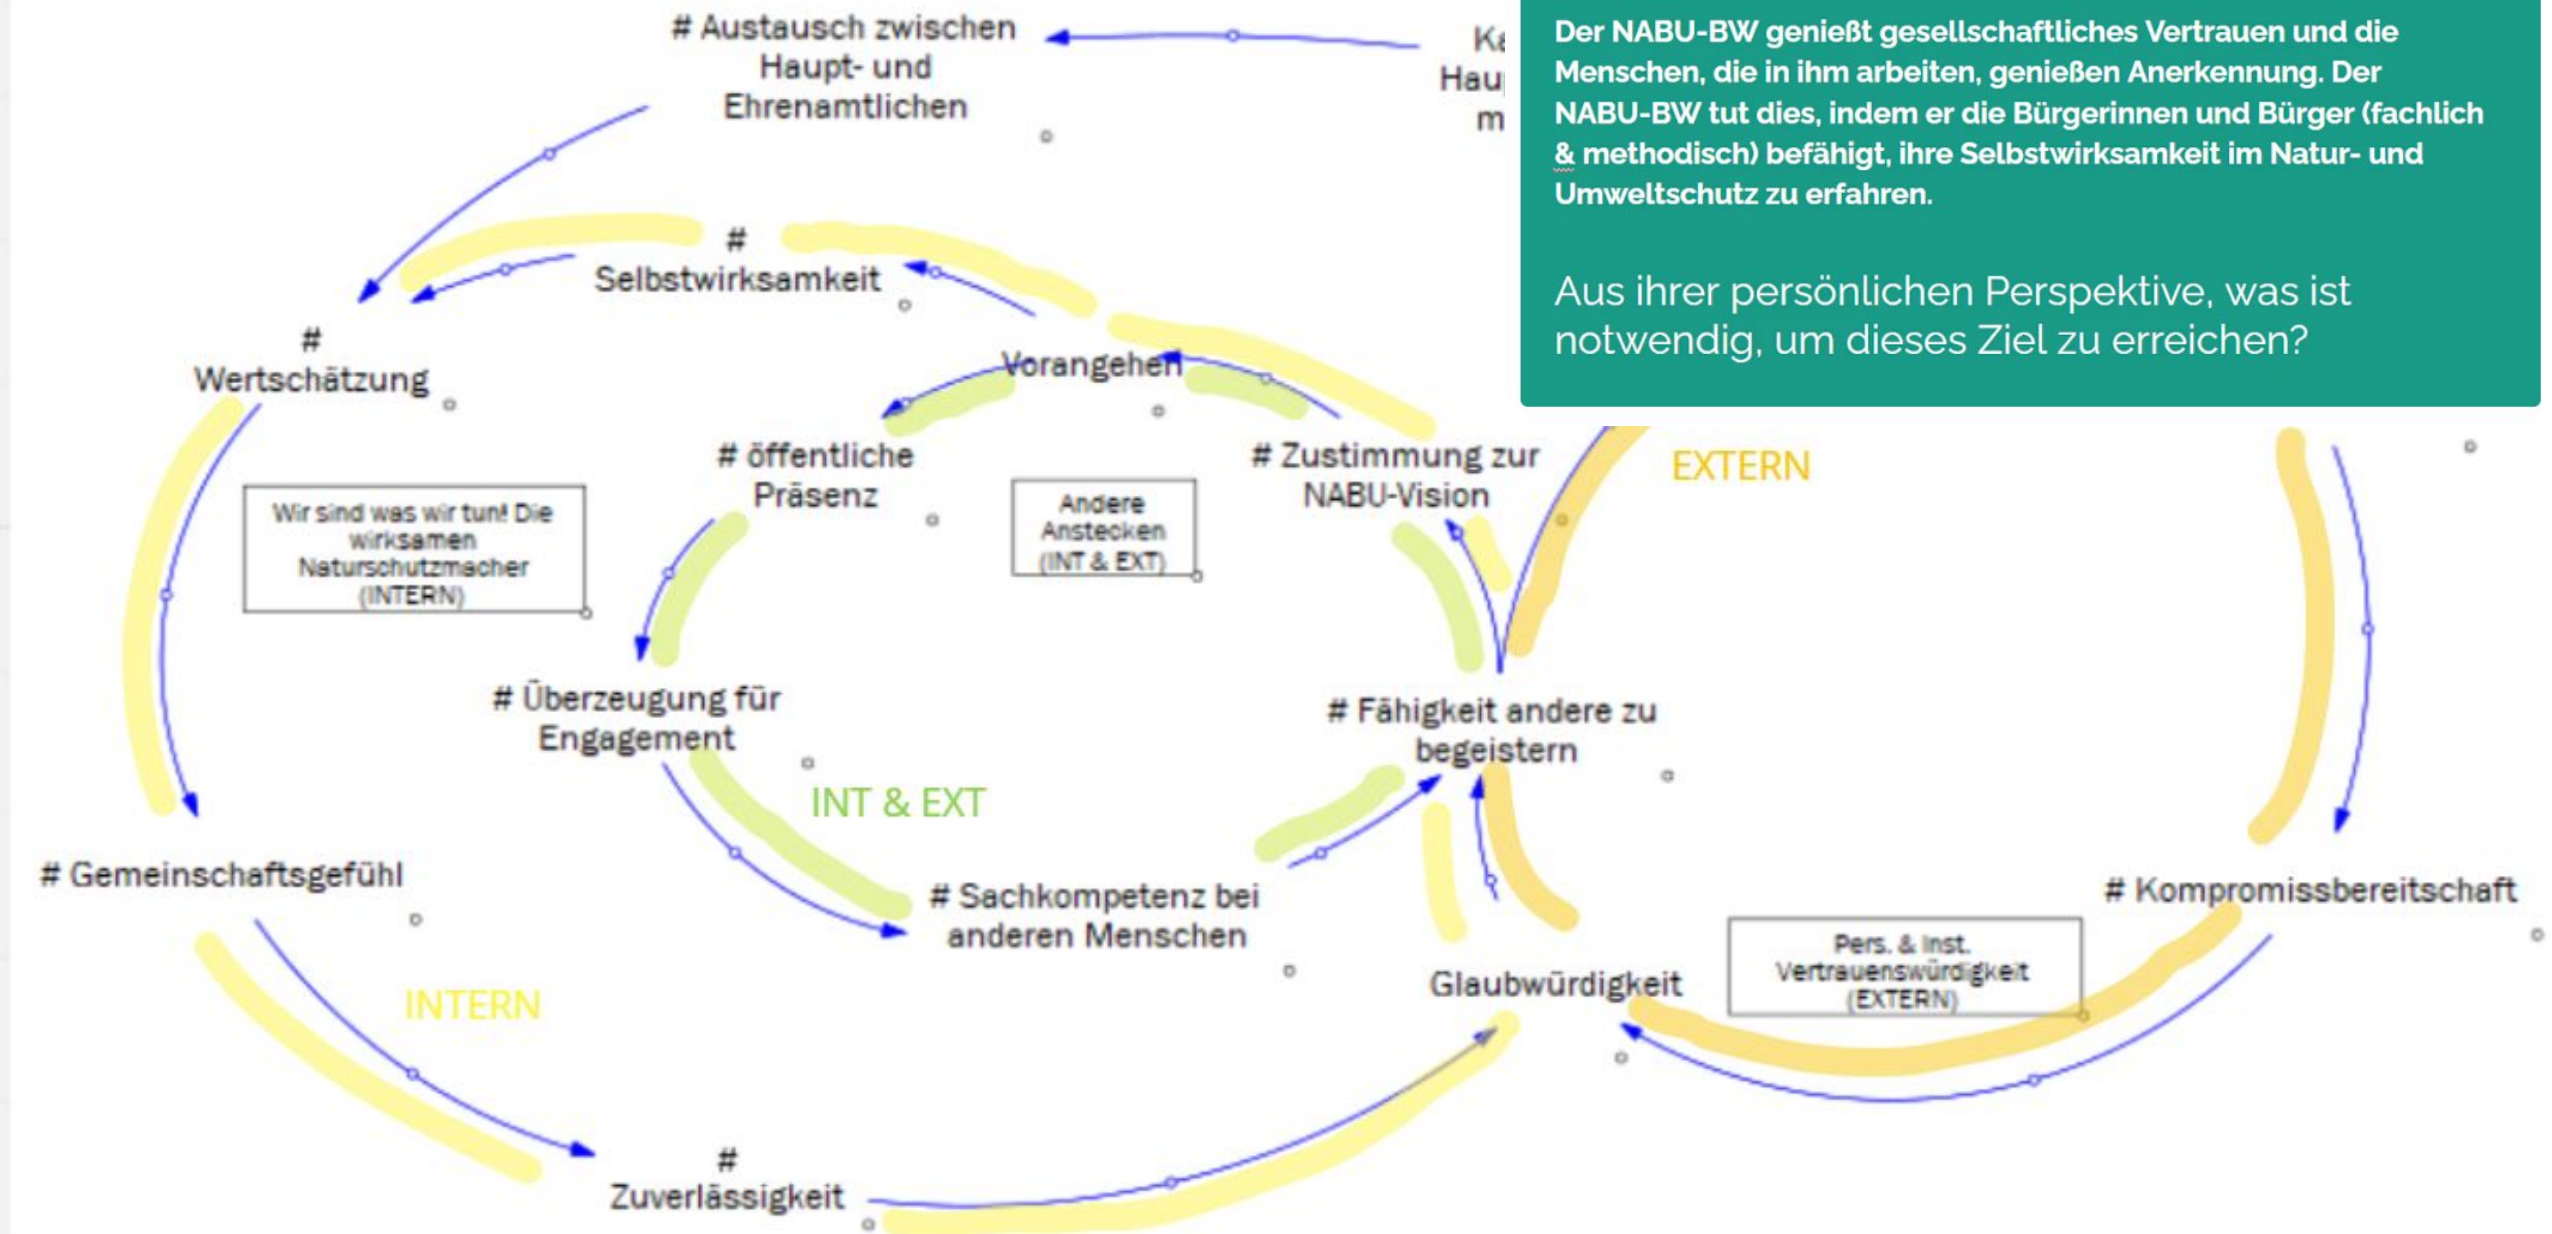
# Austausch zwischen Haupt- und Ehrenamtlichen

Ka
Hau
m

Der NABU-BW genießt gesellschaftliches Vertrauen und die Menschen, die in ihm arbeiten, genießen Anerkennung. Der NABU-BW tut dies, indem er die Bürgerinnen und Bürger (fachlich & methodisch) befähigt, ihre Selbstwirksamkeit im Natur- und Umweltschutz zu erfahren.

Aus ihrer persönlichen Perspektive, was ist notwendig, um dieses Ziel zu erreichen?

# Selbstwirksamkeit

# Wertschätzung

Vorangehen

# öffentliche Präsenz

# Zustimmung zur NABU-Vision

EXTERN

Wir sind was wir tun! Die wirksamen Naturschutzmacher (INTERN)

Andere Anstecken (INT & EXT)

# Überzeugung für Engagement

# Fähigkeit andere zu begeistern

INT & EXT

# Gemeinschaftsgefühl

# Sachkompetenz bei anderen Menschen

# Kompromissbereitschaft

Pers. & Inst. Vertrauenswürdigkeit (EXTERN)

Glaubwürdigkeit

INTERN

# Zuverlässigkeit